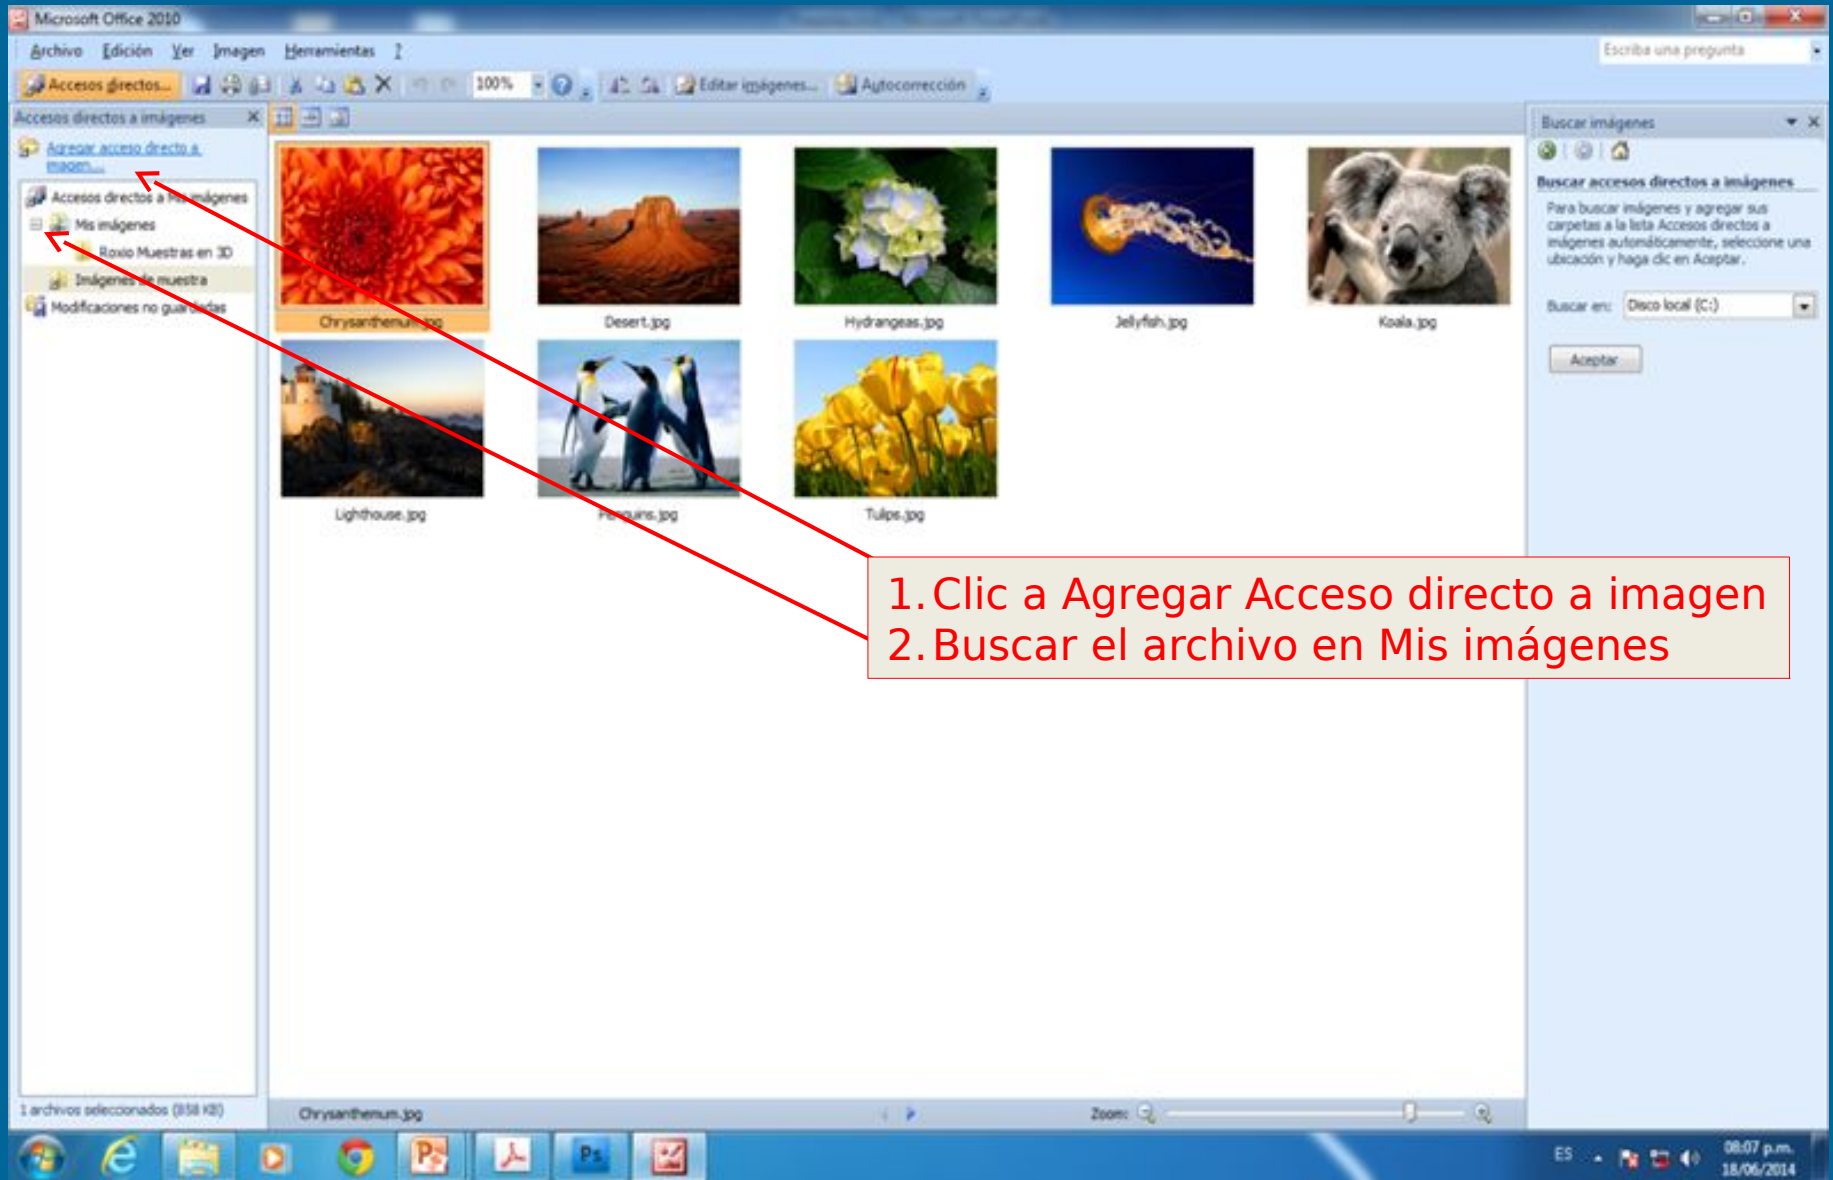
Microsoft Office 2010

Archivo Edición Ver Imagen Herramientas ?

Escriba una pregunta

Accesos directos... 100% Editar imágenes... Autocorrección

Accesos directos a imágenes

Agregar acceso directo a imagen...

Accesos directos a Mis imágenes
Mis imágenes
Roxio Muestras en 3D
Imágenes de muestra
Modificaciones no guardadas

Chrysanthemum.jpg
Desert.jpg
Hydrangeas.jpg
Jellyfish.jpg
Koala.jpg
Lighthouse.jpg
Penguins.jpg
Tulips.jpg

Buscar imágenes

Buscar accesos directos a imágenes

Para buscar imágenes y agregar sus carpetas a la lista Accesos directos a imágenes automáticamente, seleccione una ubicación y haga clic en Aceptar.

Buscar en: Disco local (C:)

Aceptar

1. Clic a Agregar Acceso directo a imagen
2. Buscar el archivo en Mis imágenes

1 archivos seleccionados (858 KB)

Chrysanthemum.jpg

Zoom:

ES

08:07 p.m.
18/06/2014